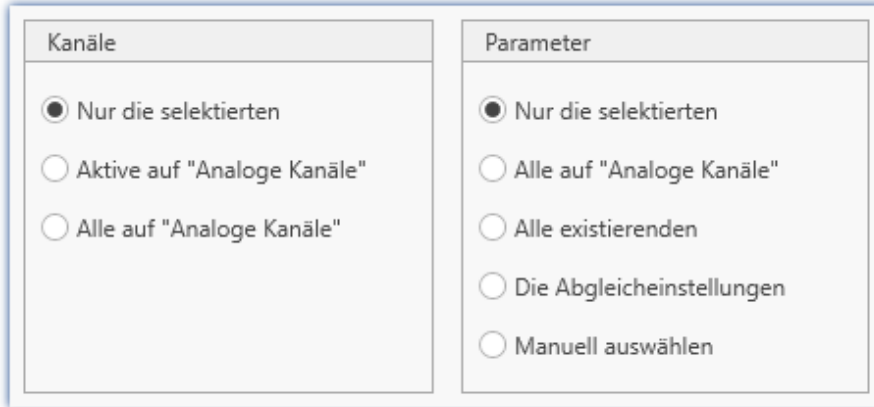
Kanäle

Nur die selektierten

Aktive auf "Analoge Kanäle"

Alle auf "Analoge Kanäle"

Parameter

Nur die selektierten

Alle auf "Analoge Kanäle"

Alle existierenden

Die Abgleicheinstellungen

Manuell auswählen